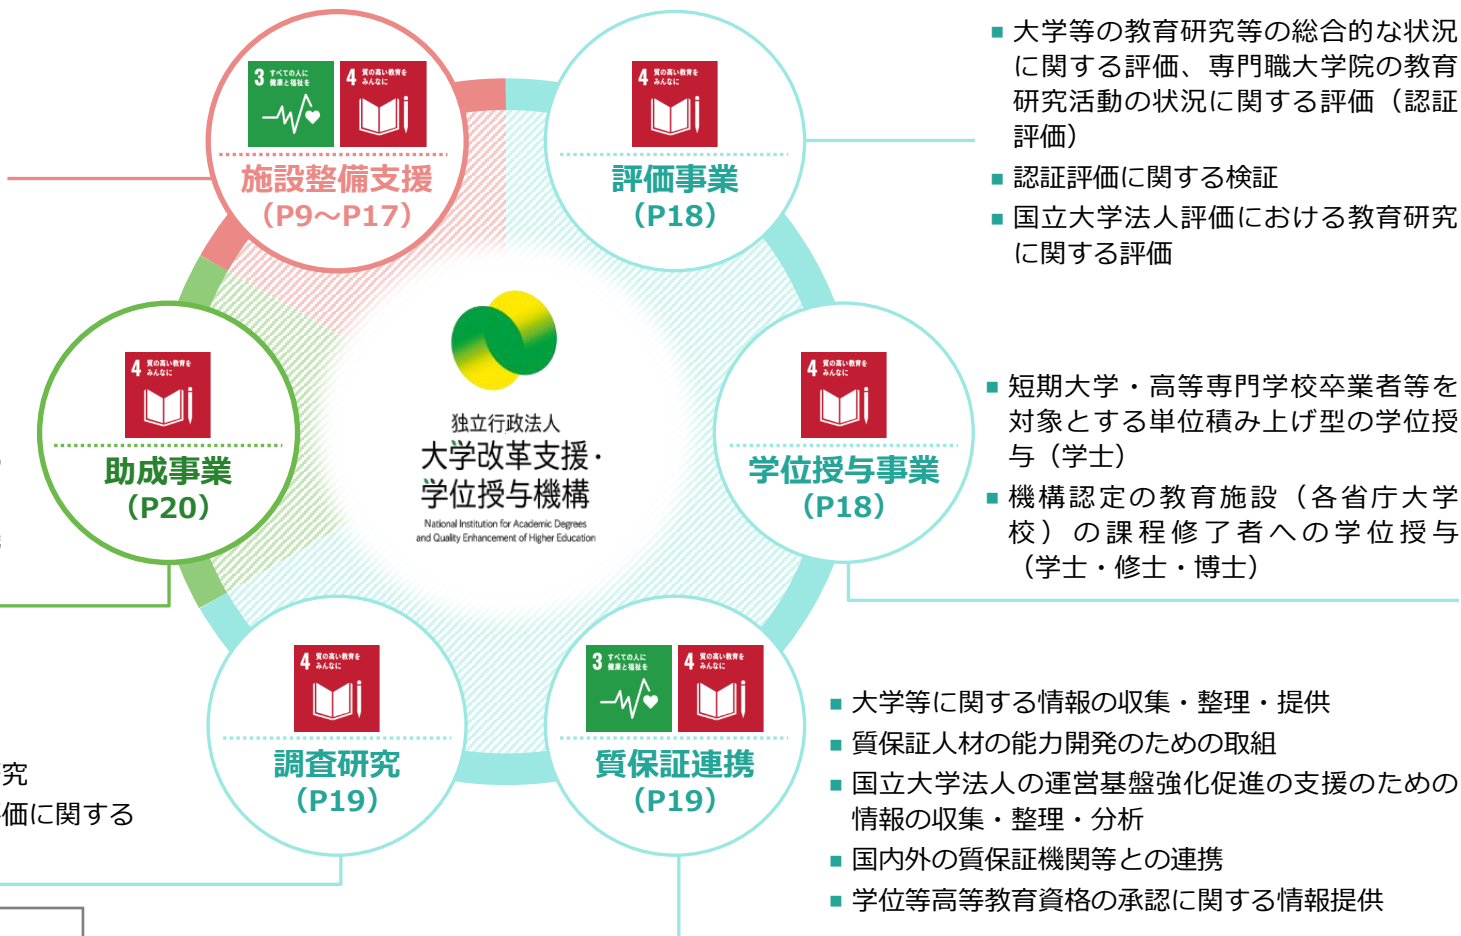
3 すべての人に健康と福祉を
4 質の高い教育をみんなに

施設整備支援
（P9～P17）

4 質の高い教育をみんなに

評価事業
（P18）

■ 大学等の教育研究等の総合的な状況に関する評価、専門職大学院の教育研究活動の状況に関する評価（認証評価）
■ 認証評価に関する検証
■ 国立大学法人評価における教育研究に関する評価

4 質の高い教育をみんなに

助成事業
（P20）

独立行政法人
大学改革支援・学位授与機構
National Institution for Academic Degrees and Quality Enhancement of Higher Education

4 質の高い教育をみんなに

学位授与事業
（P18）

■ 短期大学・高等専門学校卒業者等を対象とする単位積み上げ型の学位授与（学士）
■ 機構認定の教育施設（各省庁大学校）の課程修了者への学位授与（学士・修士・博士）

4 質の高い教育をみんなに

調査研究
（P19）

3 すべての人に健康と福祉を
4 質の高い教育をみんなに

質保証連携
（P19）

■ 大学等に関する情報の収集・整理・提供
■ 質保証人材の能力開発のための取組
■ 国立大学法人の運営基盤強化促進の支援のための情報の収集・整理・分析
■ 国内外の質保証機関等との連携
■ 学位等高等教育資格の承認に関する情報提供

究
価に関する